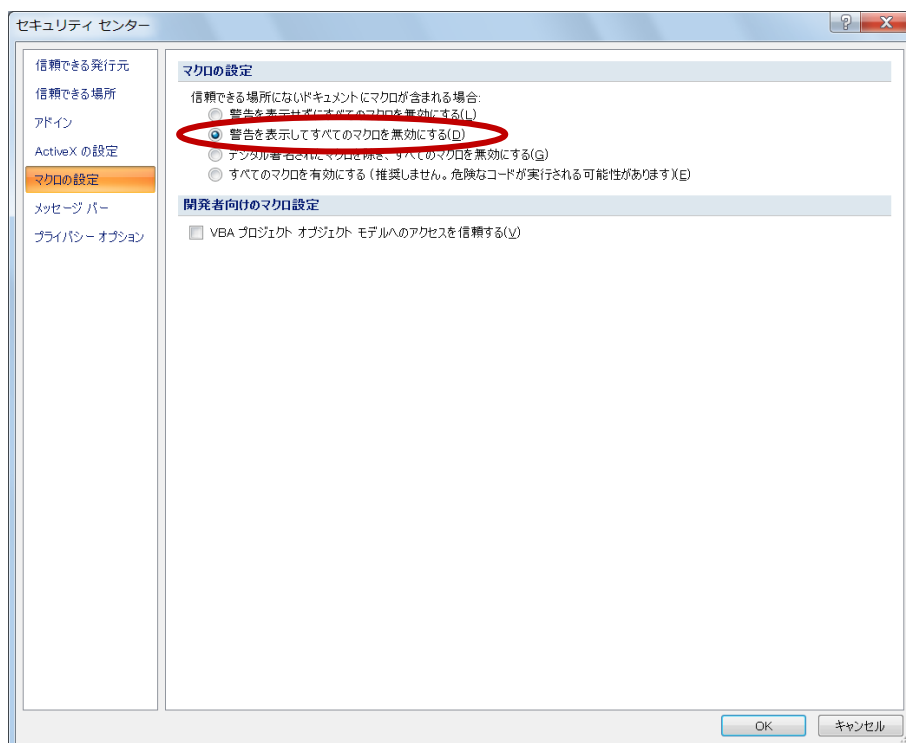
セキュリティ センター

? X

信頼できる発行元
信頼できる場所
アドイン
ActiveX の設定
マクロの設定
メッセージ バー
プライバシー オプション

マクロの設定

信頼できる場所にないドキュメントにマクロが含まれる場合:
警告を表示せずにすべてのマクロを無効にする(L)
警告を表示してすべてのマクロを無効にする(D)
デジタル署名されたマクロを除き、すべてのマクロを無効にする(G)
すべてのマクロを有効にする (推奨しません。危険なコードが実行される可能性があります)(E)

開発者向けのマクロ設定

VBA プロジェクト オブジェクト モデルへのアクセスを信頼する(V)

OK
キャンセル